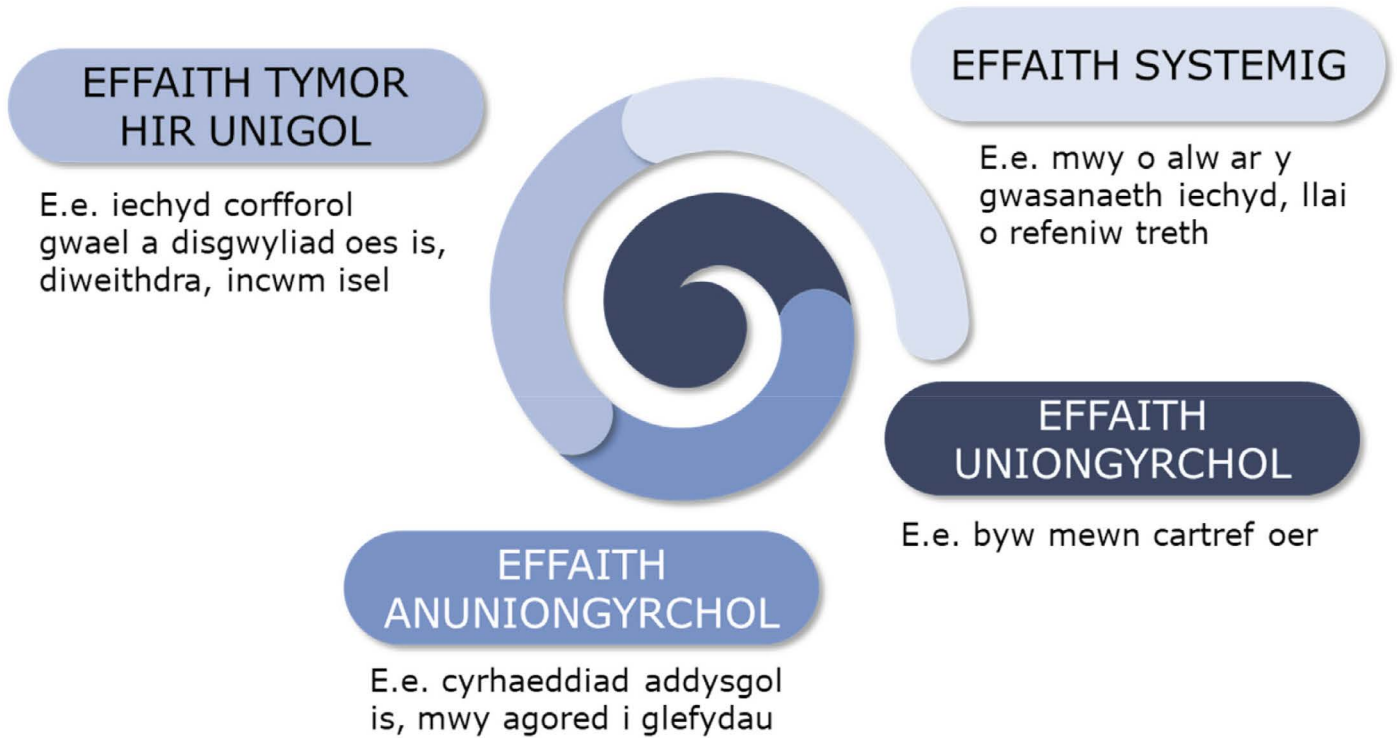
EFFAITH TYMOR HIR UNIGOL

E.e. iechyd corfforol gwael a disgwyliad oes is, diweithdra, incwm isel

EFFAITH SYSTEMIG

E.e. mwy o alw ar y gwasanaeth iechyd, llai o refeniw treth

EFFAITH UNIONGYRCHOL

E.e. byw mewn cartref oer

EFFAITH ANUNIONGYRCHOL

E.e. cyrhaeddiad addysgol is, mwy agored i glefydau